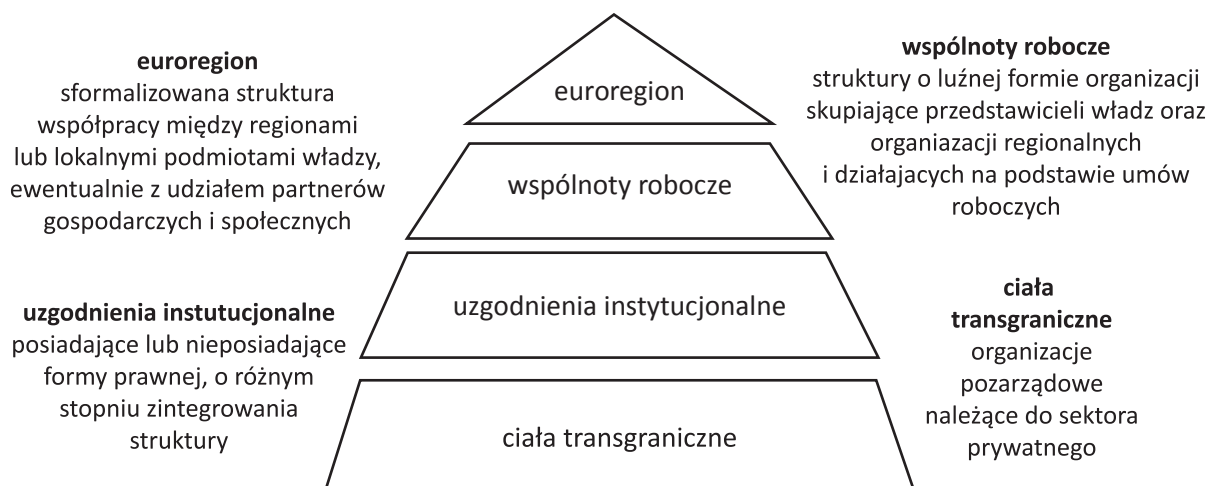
**euroregion**
sformalizowana struktura współpracy między regionami lub lokalnymi podmiotami władzy, ewentualnie z udziałem partnerów gospodarczych i społecznych

euroregion

**wspólnoty robocze**
struktury o luźnej formie organizacji skupiające przedstawicieli władz oraz organiazacji regionalnych i działajacych na podstawie umów roboczych

wspólnoty robocze

**uzgodnienia instutucjonalne**
posiadające lub nieposiadające formy prawnej, o różnym stopniu zintegrowania struktury

uzgodnienia instytucjonalne

**ciała transgraniczne**
organizacje pozarządowe należące do sektora prywatnego

ciała transgraniczne